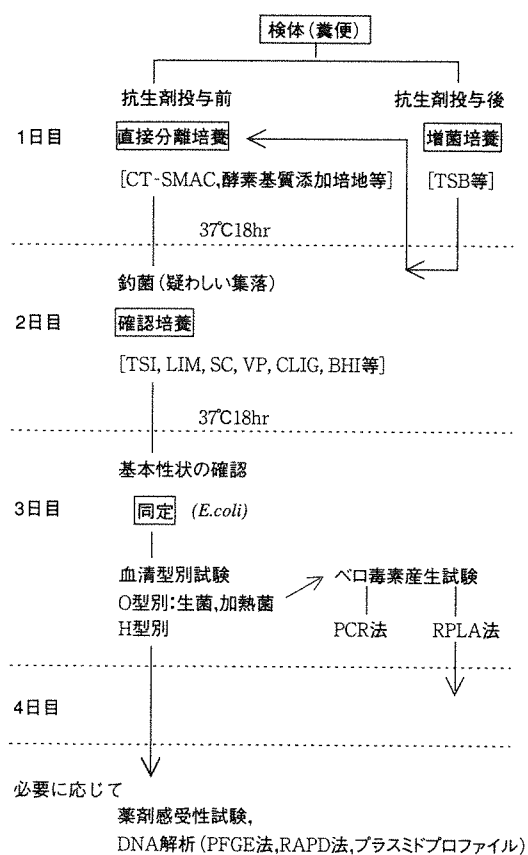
検体(糞便)

抗生剤投与前

抗生剤投与後

1日目

直接分離培養

増菌培養

[CT-SMAC,酵素基質添加培地等]

[TSB等]

37℃18hr

釣菌(疑わしい集落)

2日目

確認培養

[TSI, LIM, SC, VP, CLIG, BHI等]

37℃18hr

基本性状の確認

3日目

同定 (E.coli)

血清型別試験
O型別:生菌,加熱菌
H型別

ベロ毒素産生試験

PCR法

RPLA法

4日目

必要に応じて
薬剤感受性試験,
DNA解析(PFGE法,RAPD法,プラスミドプロファイル)